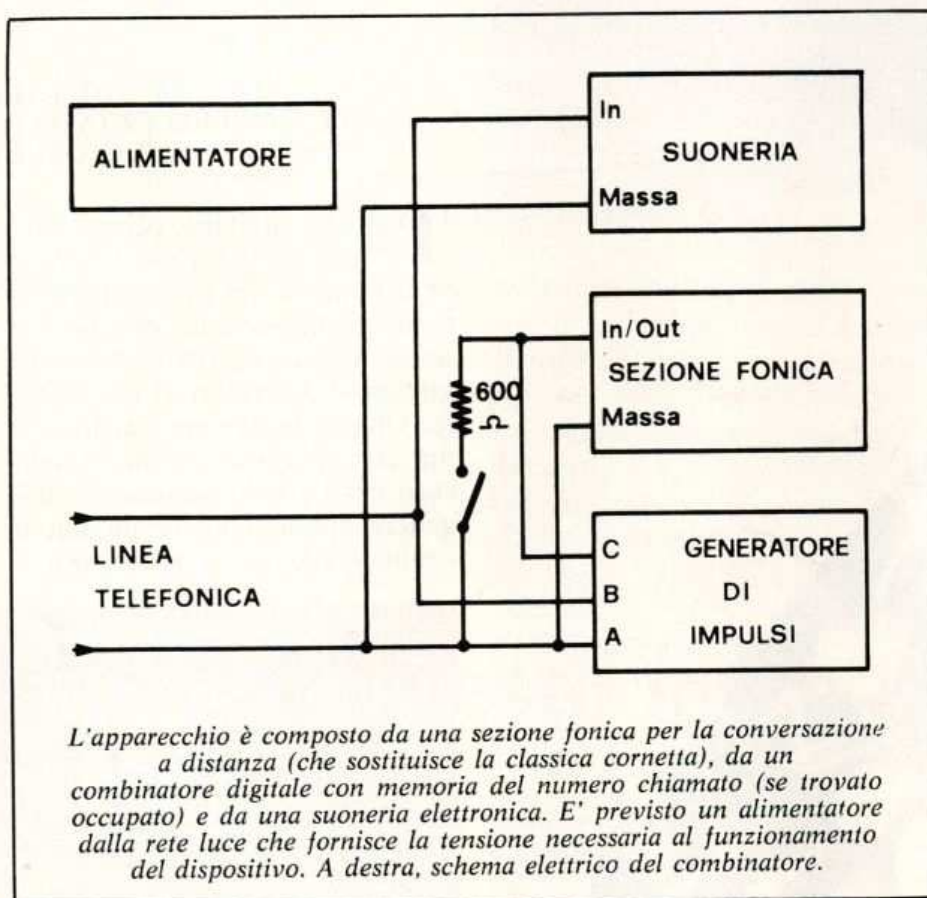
ALIMENTATORE

In
SUONERIA
Massa

In/Out
SEZIONE FONICA
Massa

600
$\Omega$

LINEA
TELEFONICA

C
B
A
GENERATORE
DI
IMPULSI

L'apparecchio è composto da una sezione fonica per la conversazione a distanza (che sostituisce la classica cornetta), da un combinatore digitale con memoria del numero chiamato (se trovato occupato) e da una suoneria elettronica. E' previsto un alimentatore dalla rete luce che fornisce la tensione necessaria al funzionamento del dispositivo. A destra, schema elettrico del combinatore.